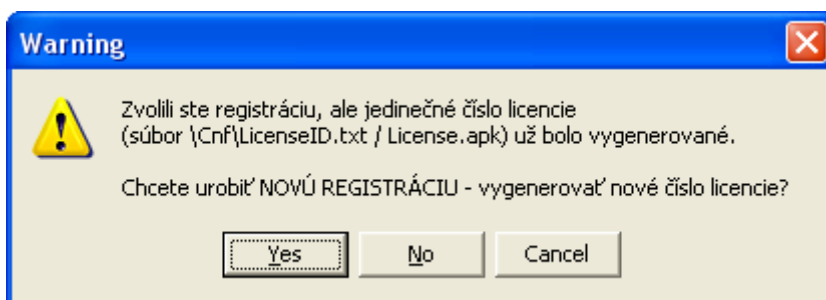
Warning

Zvolili ste registráciu, ale jedinečné číslo licencie (súbor \Cnf\LicenseID.txt / License.apk) už bolo vygenerované.

Chcete urobiť NOVÚ REGISTRÁCIU - vygenerovať nové číslo licencie?

Yes
No
Cancel